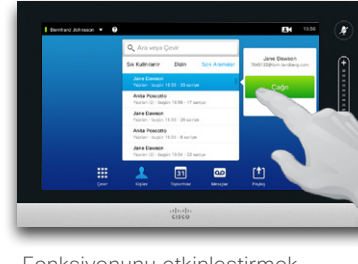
Bernhard Johansson ▾ ?

13:00

Ara veya Çevir

Sık Kullanılanlar Dizin Son Aramalar

Jane Dawson
Yapılan (2) · bugün 15:56 · 39 saniye

Anda Pescotto
Yapılan (2) · bugün 15:56 · 17 saniye

Jane Dawson
Yapılan (2) · bugün 15:56 · 39 saniye

Anda Pescotto
Yapılan (2) · bugün 15:56 · 8 saniye

Jane Dawson
Yapılan (2) · bugün 15:56 · 22 saniye

Jane Dawson
75001@brn.randalwg.com

Çağrı

Çevir Kişiler Toplantılar Mesajlar Paylaş

cisco

Fonksiyonunu etkinleştirmek